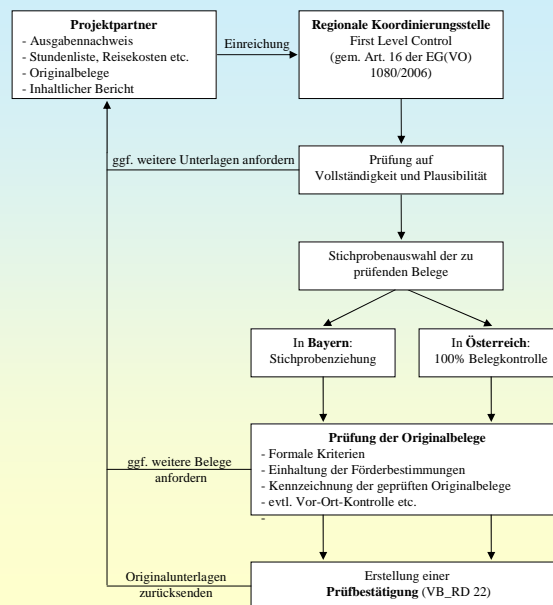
**Projektpartner**
- Ausgabennachweis
- Stundenliste, Reisekosten etc.
- Originalbelege
- Inhaltlicher Bericht

Einreichung

**Regionale Koordinierungsstelle**
First Level Control
(gem. Art. 16 der EG(VO) 1080/2006)

ggf. weitere Unterlagen anfordern

Prüfung auf Vollständigkeit und Plausibilität

Stichprobenauswahl der zu prüfenden Belege

In **Bayern**:
Stichprobenziehung

In **Österreich**:
100% Belegkontrolle

ggf. weitere Belege anfordern

**Prüfung der Originalbelege**
- Formale Kriterien
- Einhaltung der Förderbestimmungen
- Kennzeichnung der geprüften Originalbelege
- evtl. Vor-Ort-Kontrolle etc.
-

Originalunterlagen zurücksenden

Erstellung einer
**Prüfbestätigung** (VB_RD 22)